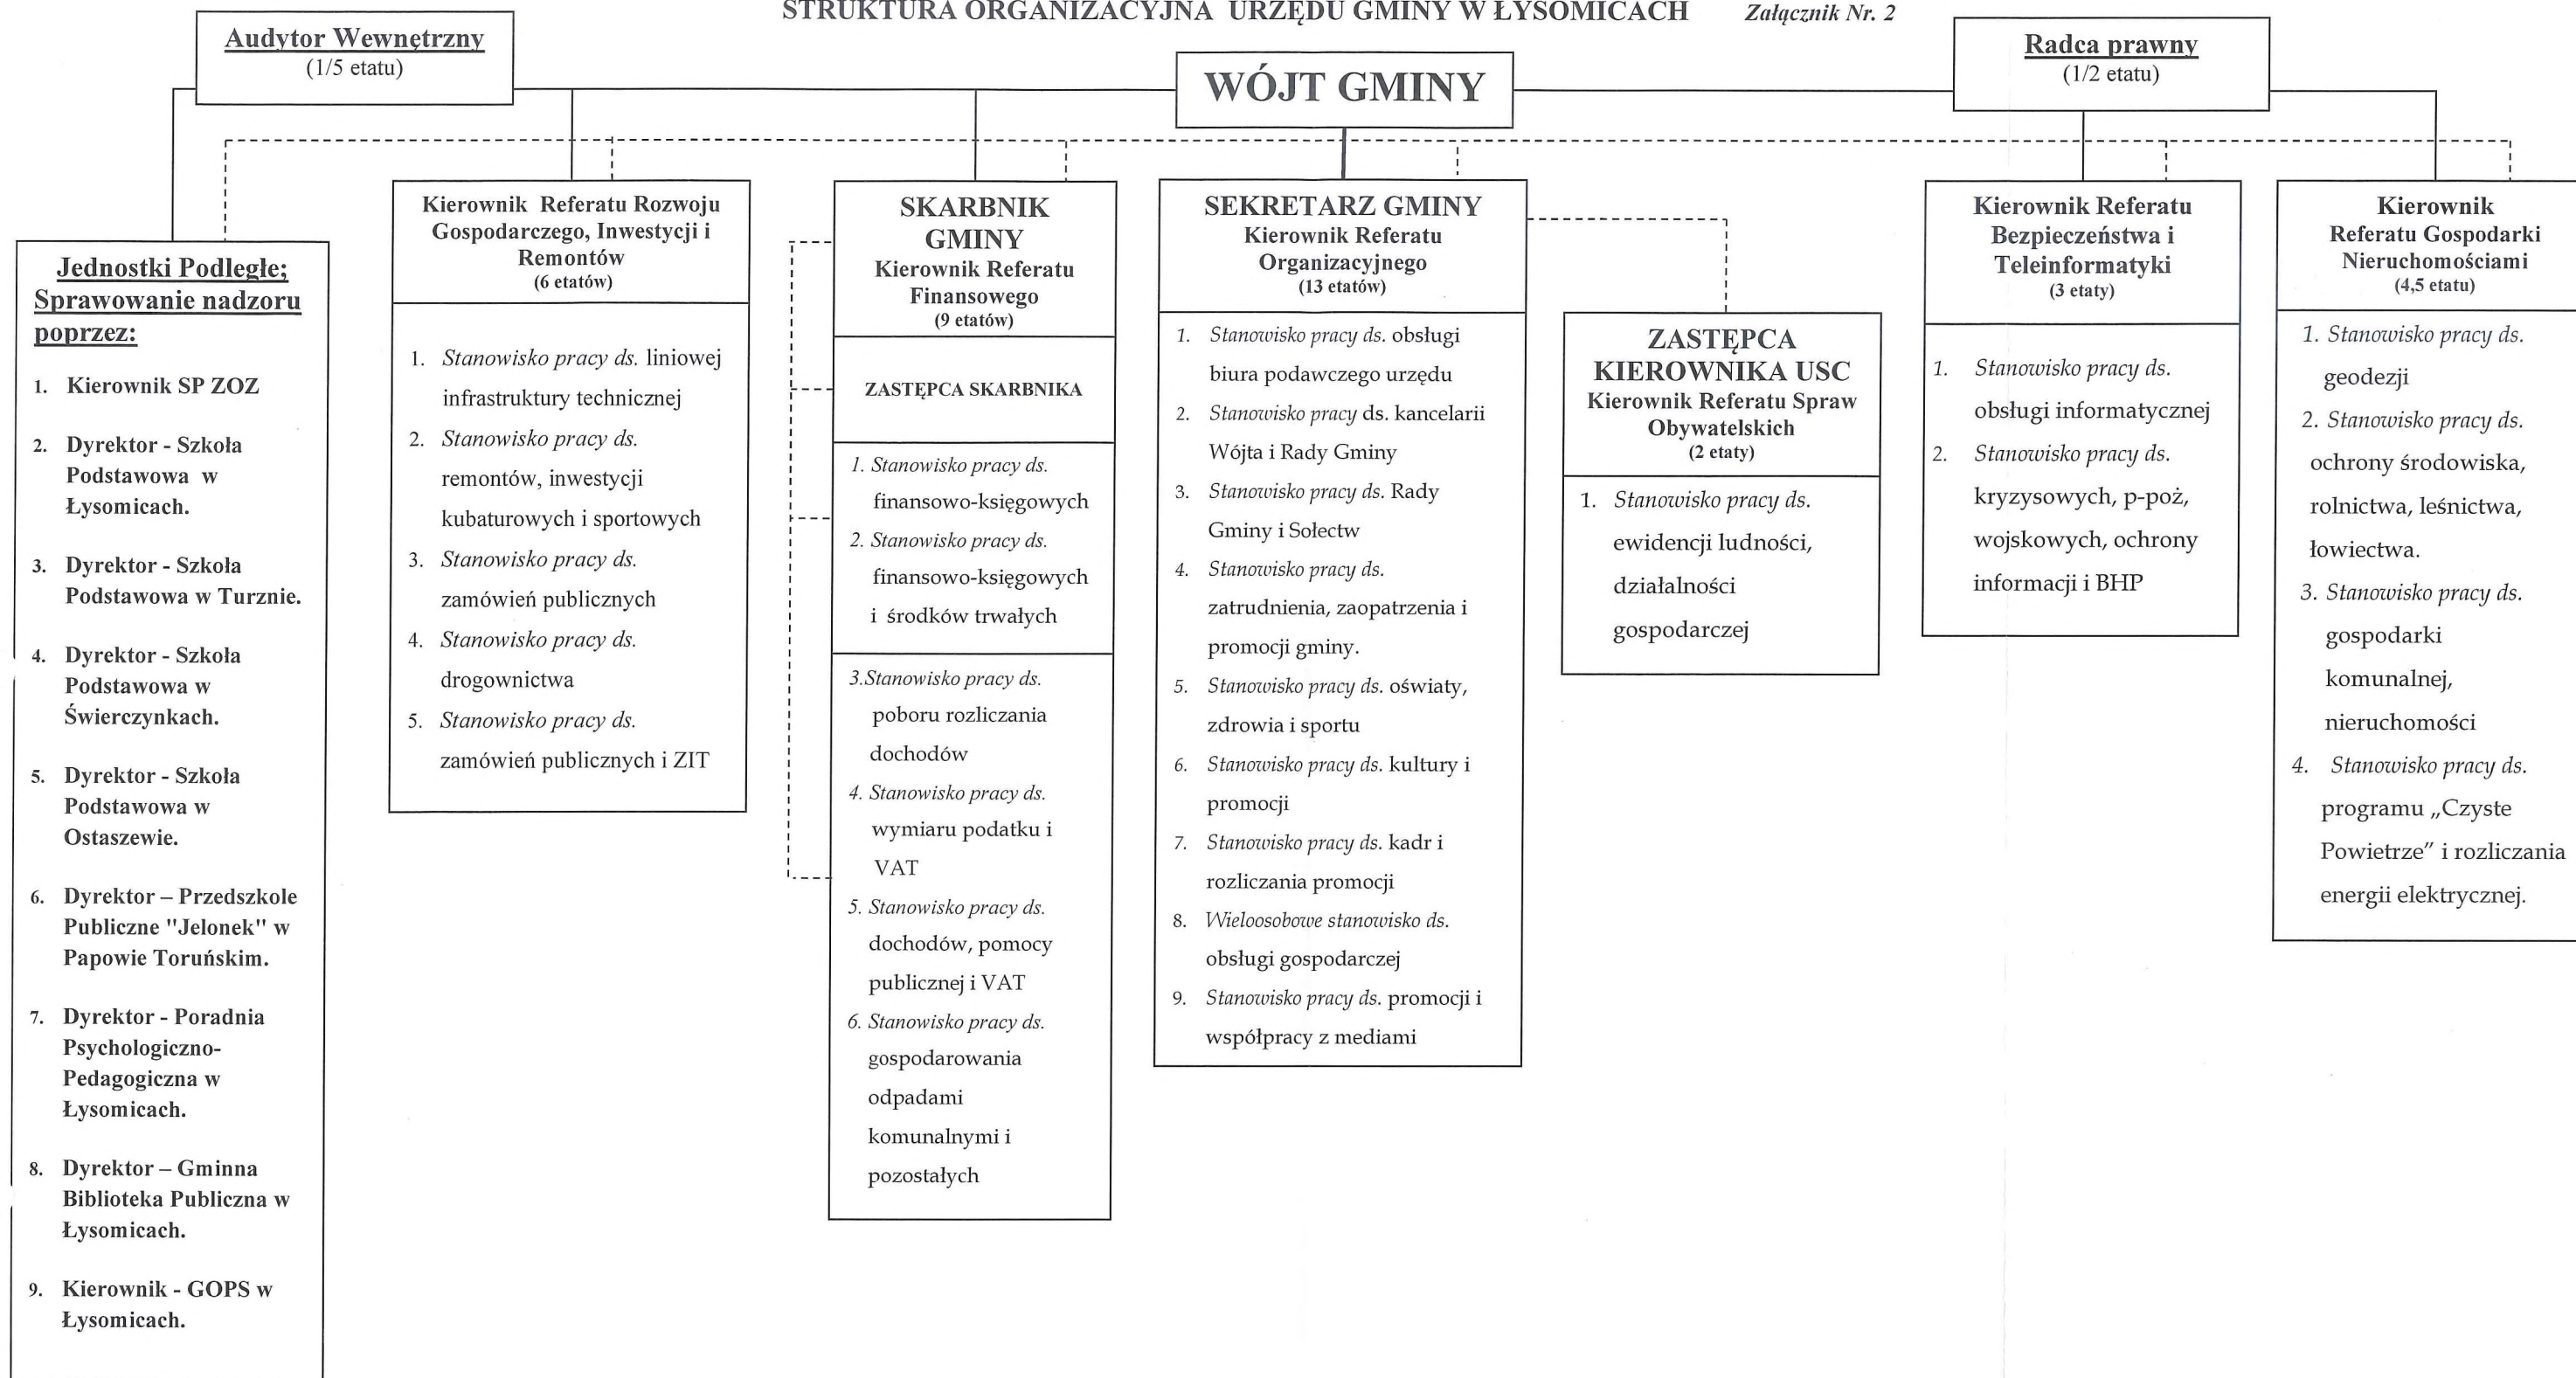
STRUKTURA ORGANIZACYJNA URZĘDU GMINY W ŁYSOMICACH

Załącznik Nr. 2

Audytor Wewnętrzny
(1/5 etatu)

WÓJT GMINY

Radca prawny
(1/2 etatu)

Jednostki Podległe; Sprawowanie nadzoru poprzez:

1. Kierownik SP ZOZ
2. Dyrektor - Szkoła Podstawowa w Łysomicach.
3. Dyrektor - Szkoła Podstawowa w Turznie.
4. Dyrektor - Szkoła Podstawowa w Świerczynkach.
5. Dyrektor - Szkoła Podstawowa w Ostaszewie.
6. Dyrektor – Przedszkole Publiczne "Jelonek" w Papowie Toruńskim.
7. Dyrektor - Poradnia Psychologiczno-Pedagogiczna w Łysomicach.
8. Dyrektor – Gminna Biblioteka Publiczna w Łysomicach.
9. Kierownik - GOPS w Łysomicach.

Kierownik Referatu Rozwoju Gospodarczego, Inwestycji i Remontów
(6 etatów)

1. Stanowisko pracy ds. liniowej infrastruktury technicznej
2. Stanowisko pracy ds. remontów, inwestycji kubaturowych i sportowych
3. Stanowisko pracy ds. zamówień publicznych
4. Stanowisko pracy ds. drogownictwa
5. Stanowisko pracy ds. zamówień publicznych i ZIT

SKARBNIK GMINY
Kierownik Referatu Finansowego
(9 etatów)

ZASTĘPCA SKARBNIKA

1. Stanowisko pracy ds. finansowo-księgowych
2. Stanowisko pracy ds. finansowo-księgowych i środków trwałych

3. Stanowisko pracy ds. poboru rozliczania dochodów
4. Stanowisko pracy ds. wymiaru podatku i VAT
5. Stanowisko pracy ds. dochodów, pomocy publicznej i VAT
6. Stanowisko pracy ds. gospodarowania odpadami komunalnymi i pozostałych

SEKRETARZ GMINY
Kierownik Referatu Organizacyjnego
(13 etatów)

1. Stanowisko pracy ds. obsługi biura podawczego urzędu
2. Stanowisko pracy ds. kancelarii Wójta i Rady Gminy
3. Stanowisko pracy ds. Rady Gminy i Sołectw
4. Stanowisko pracy ds. zatrudnienia, zaopatrzenia i promocji gminy.
5. Stanowisko pracy ds. oświaty, zdrowia i sportu
6. Stanowisko pracy ds. kultury i promocji
7. Stanowisko pracy ds. kadr i rozliczania promocji
8. Wieloosobowe stanowisko ds. obsługi gospodarczej
9. Stanowisko pracy ds. promocji i współpracy z mediami

ZASTĘPCA KIEROWNIKA USC
Kierownik Referatu Spraw Obywatelskich
(2 etaty)

1. Stanowisko pracy ds. ewidencji ludności, działalności gospodarczej

Kierownik Referatu Bezpieczeństwa i Teleinformatyki
(3 etaty)

1. Stanowisko pracy ds. obsługi informatycznej
2. Stanowisko pracy ds. kryzysowych, p-poż, wojskowych, ochrony informacji i BHP

Kierownik Referatu Gospodarki Nieruchomościami
(4,5 etatu)

1. Stanowisko pracy ds. geodezji
2. Stanowisko pracy ds. ochrony środowiska, rolnictwa, leśnictwa, łowiectwa.
3. Stanowisko pracy ds. gospodarki komunalnej, nieruchomości
4. Stanowisko pracy ds. programu „Czyste Powietrze" i rozliczania energii elektrycznej.